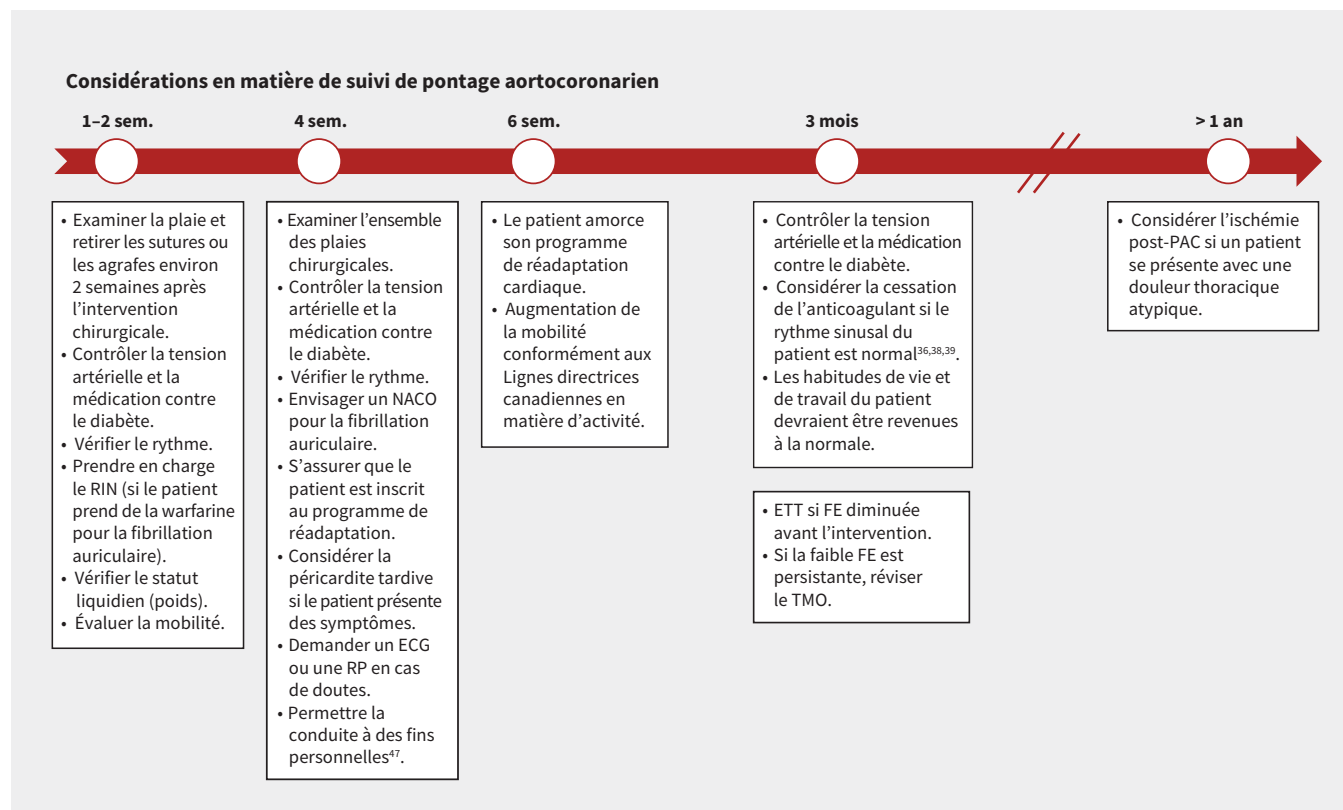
Considérations en matière de suivi de pontage aortocoronarien

1–2 sem.

4 sem.

6 sem.

3 mois

> 1 an

• Examiner la plaie et retirer les sutures ou les agrafes environ 2 semaines après l'intervention chirurgicale.
• Contrôler la tension artérielle et la médication contre le diabète.
• Vérifier le rythme.
• Prendre en charge le RIN (si le patient prend de la warfarine pour la fibrillation auriculaire).
• Vérifier le statut liquidien (poids).
• Évaluer la mobilité.

• Examiner l'ensemble des plaies chirurgicales.
• Contrôler la tension artérielle et la médication contre le diabète.
• Vérifier le rythme.
• Envisager un NACO pour la fibrillation auriculaire.
• S'assurer que le patient est inscrit au programme de réadaptation.
• Considérer la péricardite tardive si le patient présente des symptômes.
• Demander un ECG ou une RP en cas de doutes.
• Permettre la conduite à des fins personnelles$^{47}$.

• Le patient amorce son programme de réadaptation cardiaque.
• Augmentation de la mobilité conformément aux Lignes directrices canadiennes en matière d'activité.

• Contrôler la tension artérielle et la médication contre le diabète.
• Considérer la cessation de l'anticoagulant si le rythme sinusal du patient est normal$^{36,38,39}$.
• Les habitudes de vie et de travail du patient devraient être revenues à la normale.

• ETT si FE diminuée avant l'intervention.
• Si la faible FE est persistante, réviser le TMO.

• Considérer l'ischémie post-PAC si un patient se présente avec une douleur thoracique atypique.